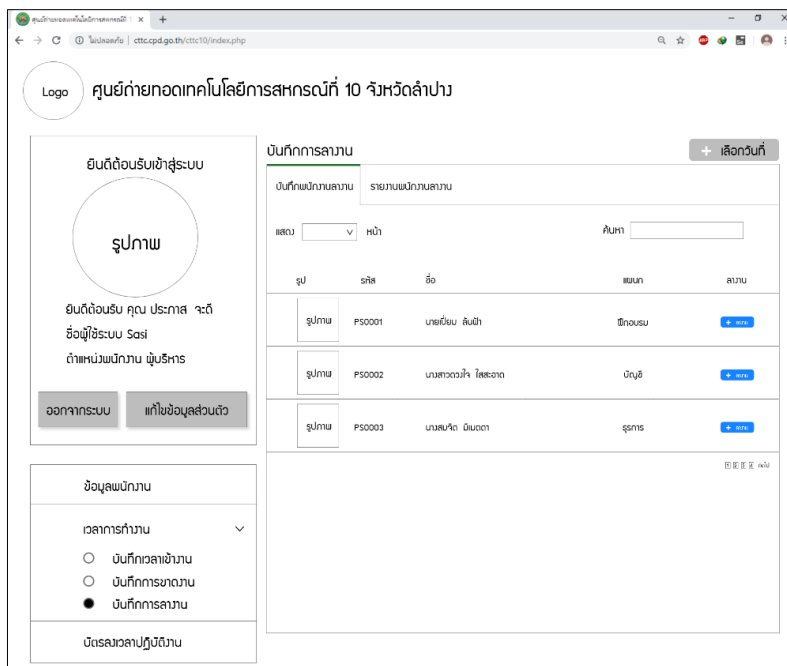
ศูนย์ถ่ายทอดเทคโนโลยีการสหกรณ์ที่ ×

ไม่ปลอดภัย | cttc.cpd.go.th/cttc10/index.php

Logo ศูนย์ถ่ายทอดเทคโนโลยีการสหกรณ์ที่ 10 จังหวัดลำปาง

ยินดีต้อนรับเข้าสู่ระบบ

รูปภาพ

ยินดีต้อนรับ คุณ ประกาศ จะดี
ชื่อผู้ใช้ระบบ Sasi
ตำแหน่งพนักงาน ผู้บริหาร

ออกจากระบบ แก้ไขข้อมูลส่วนตัว

ข้อมูลพนักงาน

เวลาการทำงาน

บันทึกเวลาเข้างาน
บันทึกการขาดงาน
บันทึกการลางาน

บัตรลงเวลาปฏิบัติงาน

บันทึกการลางาน

+ เลือกวันที่

บันทึกพนักงานลางาน รายงานพนักงานลางาน

แสดง หน้า ค้นหา

| รูป | รหัส | ชื่อ | แผนก | ลางาน |
|---|---|---|---|---|
| รูปภาพ | PS0001 | นายเบียน ลันฟ้า | ฝึกอบรม | + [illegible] |
| รูปภาพ | PS0002 | นางสาวดวงใจ ใสสะอาด | บัญชี | + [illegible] |
| รูปภาพ | PS0003 | นางสมจิต มีเมตตา | ธุรการ | + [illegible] |

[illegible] ต่อไป